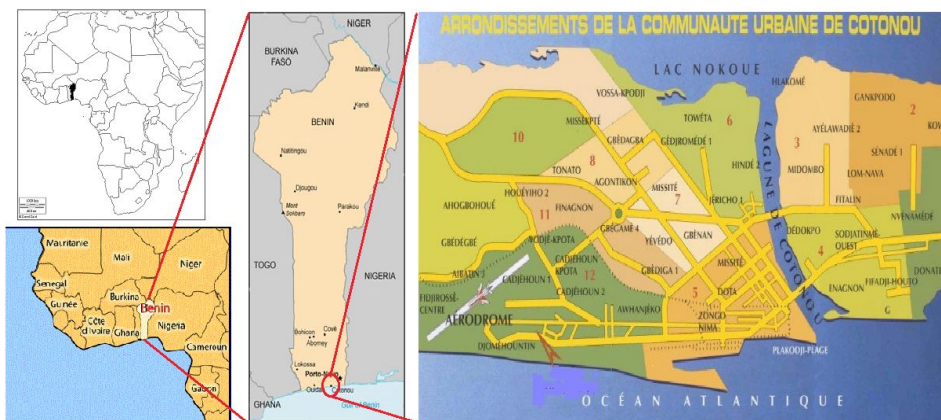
Mauritanie
Mali
Niger
Senegal
Burkina
Benin
Guinée
Côte d'ivoire
Ghana
Nigeria
Cameroun
Gabon

NIGER
BURKINA FASO
Malanville
Kandi
BENIN
Natitingou
Djougou
Mont Sokbaro
Parakou
TOGO
NIGERIA
Bohicon
Covè
Abomey
Lokossa
Porto-Novo
Ouidah
Cotonou
GHANA
Golfe du Benin

ARRONDISSEMENTS DE LA COMMUNAUTE URBAINE DE COTONOU
LAC NOKOUE
HLAKOMÈ
GANKPODO
2
KOV
VOSSA-KPODJI
MISSÈPTÈ
TOWÉTA
6
10
GBÉDAGRA
GÉDJROMÈDÉ 1
LAGUNE DE COTONOU
3
AYÉLAWADJE 2
8
HINDÈ 2
SÈNADE 1
TONATO
MIDOMBO
AGONTIKON
MISSITÉ
7
JÉRICHO 1
LOM-NAVA
HOUÉYIHO 2
FITALIN
AHOGBOHOUÉ
FINAGNON
11
NVENAMÈDÈ
GBÉCAME 4
YÉVÉDO
GBÉNAN
DÉDOKPO
SODJATINMÈ OUEST
4
GBÉDÉGBÉ
VODJÈ-KPOTA
CADJÈHOUN KPOTA
GBÉDIGA 1
12
MISSITÉ
AIBATIN 2
CADJÈHOUN 1
DONAT
ENAGNON
FIFADJI-HOUTO
FIDJIROSSÉ-CENTRE
CADJÈHOUN 2
5
DOTA
G
AÉRODROME
AWHANJÈKO
ZONGO
NIMA
DJOMÈHOUNTIN
PLAKODJI-PLAGE
OCÉAN ATLANTIQUE